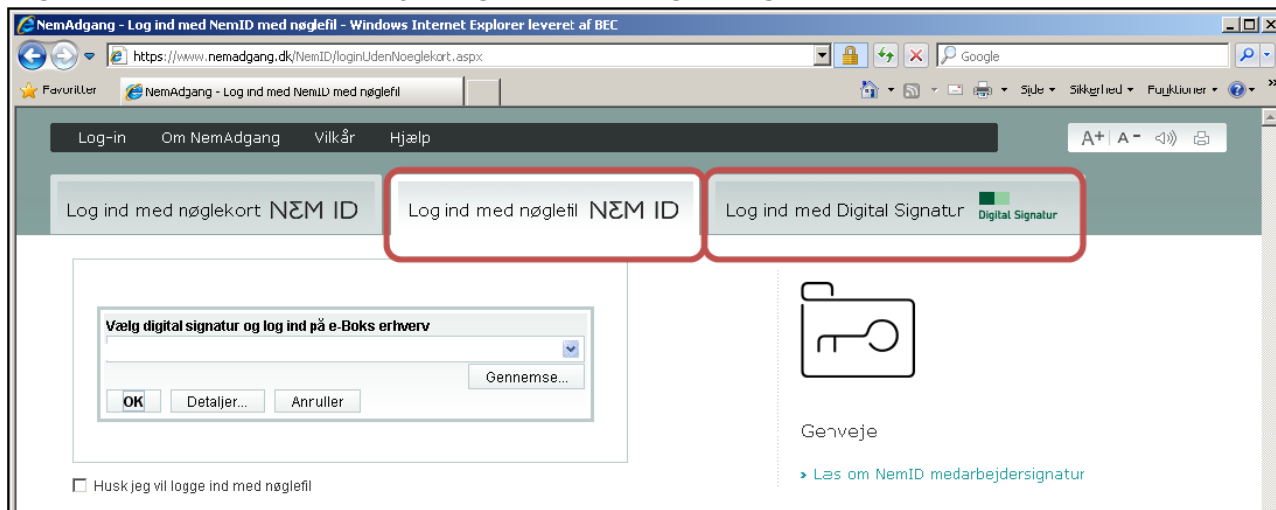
NemAdgang - Log ind med NemID med nøglefil - Windows Internet Explorer leveret af BEC

https://www.nemadgang.dk/NemID/loginUdenNoeglekort.aspx

Google

Favoritter

NemAdgang - Log ind med NemID med nøglefil

Side ▾ Sikkerhed ▾ Funktioner ▾

Log-in Om NemAdgang Vilkår Hjælp

A+ | A-

Log ind med nøglekort NEM ID

Log ind med nøglefil NEM ID

Log ind med Digital Signatur Digital Signatur

Vælg digital signatur og log ind på e-Boks erhverv

Gennemse...

OK Detaljer... Annuller

Genveje

› Læs om NemID medarbejdersignatur

Husk jeg vil logge ind med nøglefil